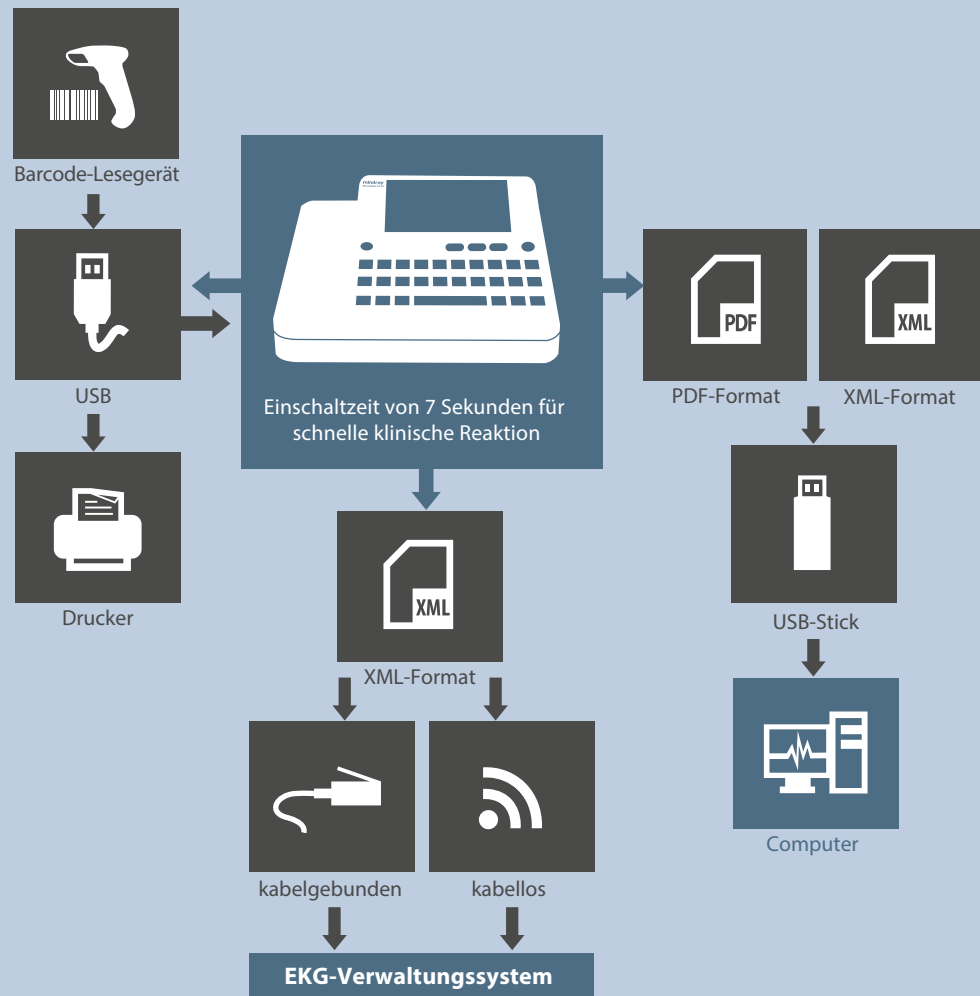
Barcode-Lesegerät

USB

Drucker

mindray

Einschaltzeit von 7 Sekunden für schnelle klinische Reaktion

PDF

PDF-Format

XML

XML-Format

USB-Stick

Computer

XML

XML-Format

kabelgebunden

kabellos

EKG-Verwaltungssystem